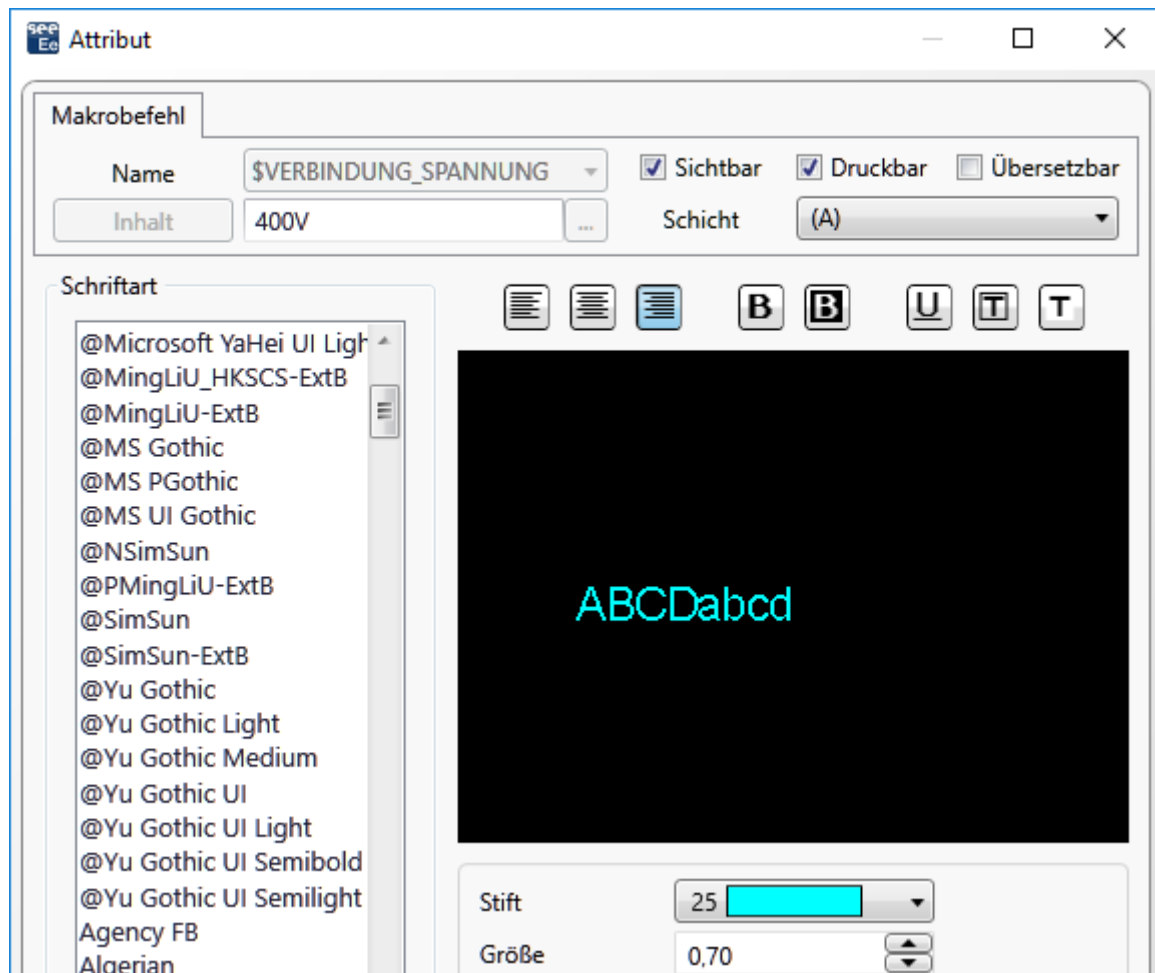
see Ee Attribut

Makrobefehl

Name $VERBINDUNG_SPANNUNG

Sichtbar Druckbar Übersetzbar

Inhalt 400V ...

Schicht (A)

Schriftart

@Microsoft YaHei UI Ligh
@MingLiU_HKSCS-ExtB
@MingLiU-ExtB
@MS Gothic
@MS PGothic
@MS UI Gothic
@NSimSun
@PMingLiU-ExtB
@SimSun
@SimSun-ExtB
@Yu Gothic
@Yu Gothic Light
@Yu Gothic Medium
@Yu Gothic UI
@Yu Gothic UI Light
@Yu Gothic UI Semibold
@Yu Gothic UI Semilight
Agency FB
Algerian

B B U T T

ABCDabcd

Stift 25

Größe 0,70